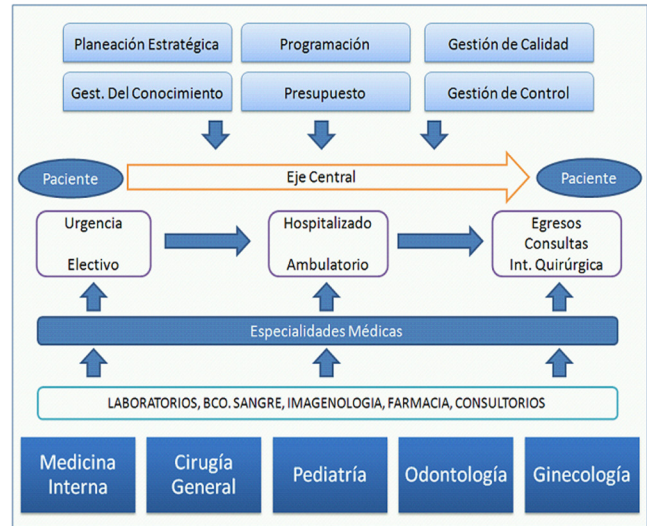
Planeación Estratégica

Programación

Gestión de Calidad

Gest. Del Conocimiento

Presupuesto

Gestión de Control

Paciente

Eje Central

Paciente

Urgencia

Electivo

Hospitalizado

Ambulatorio

Egresos
Consultas
Int. Quirúrgica

Especialidades Médicas

LABORATORIOS, BCO. SANGRE, IMAGENOLOGIA, FARMACIA, CONSULTORIOS

Medicina Interna

Cirugía General

Pediatría

Odontología

Ginecología